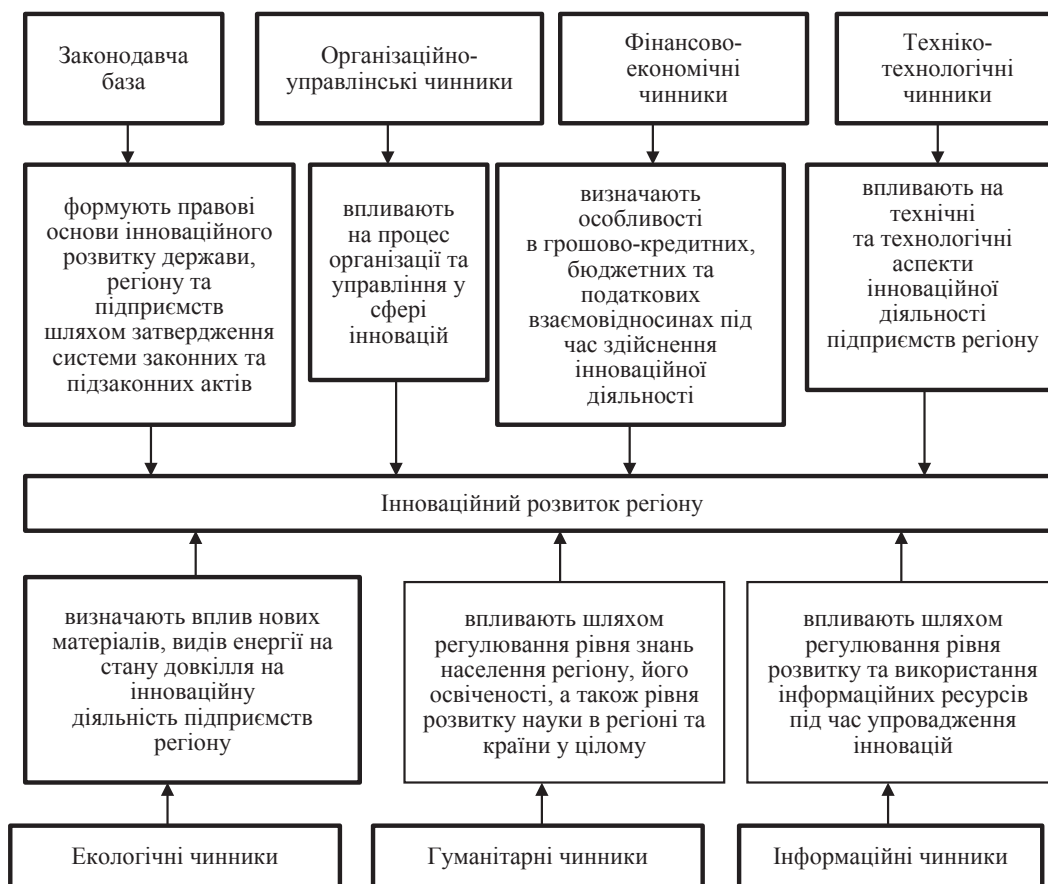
Законодавча база

Організаційно-управлінські чинники

Фінансово-економічні чинники

Техніко-технологічні чинники

формують правові основи інноваційного розвитку держави, регіону та підприємств шляхом затвердження системи законних та підзаконних актів

впливають на процес організації та управління у сфері інновацій

визначають особливості в грошово-кредитних, бюджетних та податкових взаємовідносинах під час здійснення інноваційної діяльності

впливають на технічні та технологічні аспекти інноваційної діяльності підприємств регіону

Інноваційний розвиток регіону

визначають вплив нових матеріалів, видів енергії на стану довкілля на інноваційну діяльність підприємств регіону

впливають шляхом регулювання рівня знань населення регіону, його освіченості, а також рівня розвитку науки в регіоні та країни у цілому

впливають шляхом регулювання рівня розвитку та використання інформаційних ресурсів під час упровадження інновацій

Екологічні чинники

Гуманітарні чинники

Інформаційні чинники